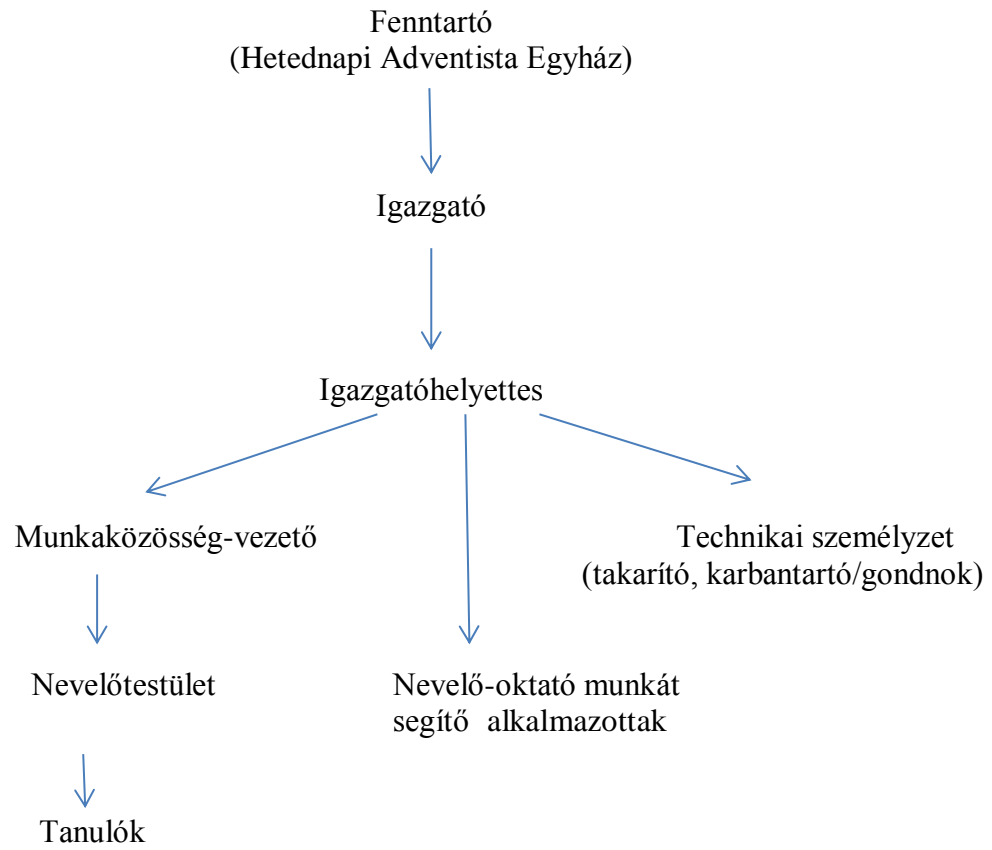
Fenntartó
(Hetednapi Adventista Egyház)

Igazgató

Igazgatóhelyettes

Munkaközösség-vezető

Technikai személyzet
(takarító, karbantartó/gondnok)

Nevelőtestület

Nevelő-oktató munkát segítő alkalmazottak

Tanulók